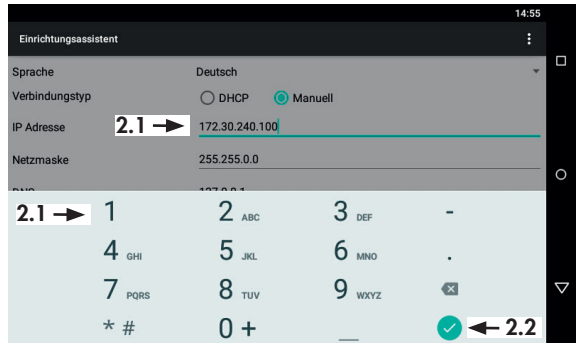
14:55

Einrichtungsassistent

Sprache Deutsch

Verbindungstyp DHCP Manuell

IP Adresse 2.1 172.30.240.100

Netzmaske 255.255.0.0

DNS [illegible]

2.1 1 2 ABC 3 DEF -

4 GHI 5 JKL 6 MNO .

7 PQRS 8 TUV 9 WXYZ

* # 0 + _ 2.2